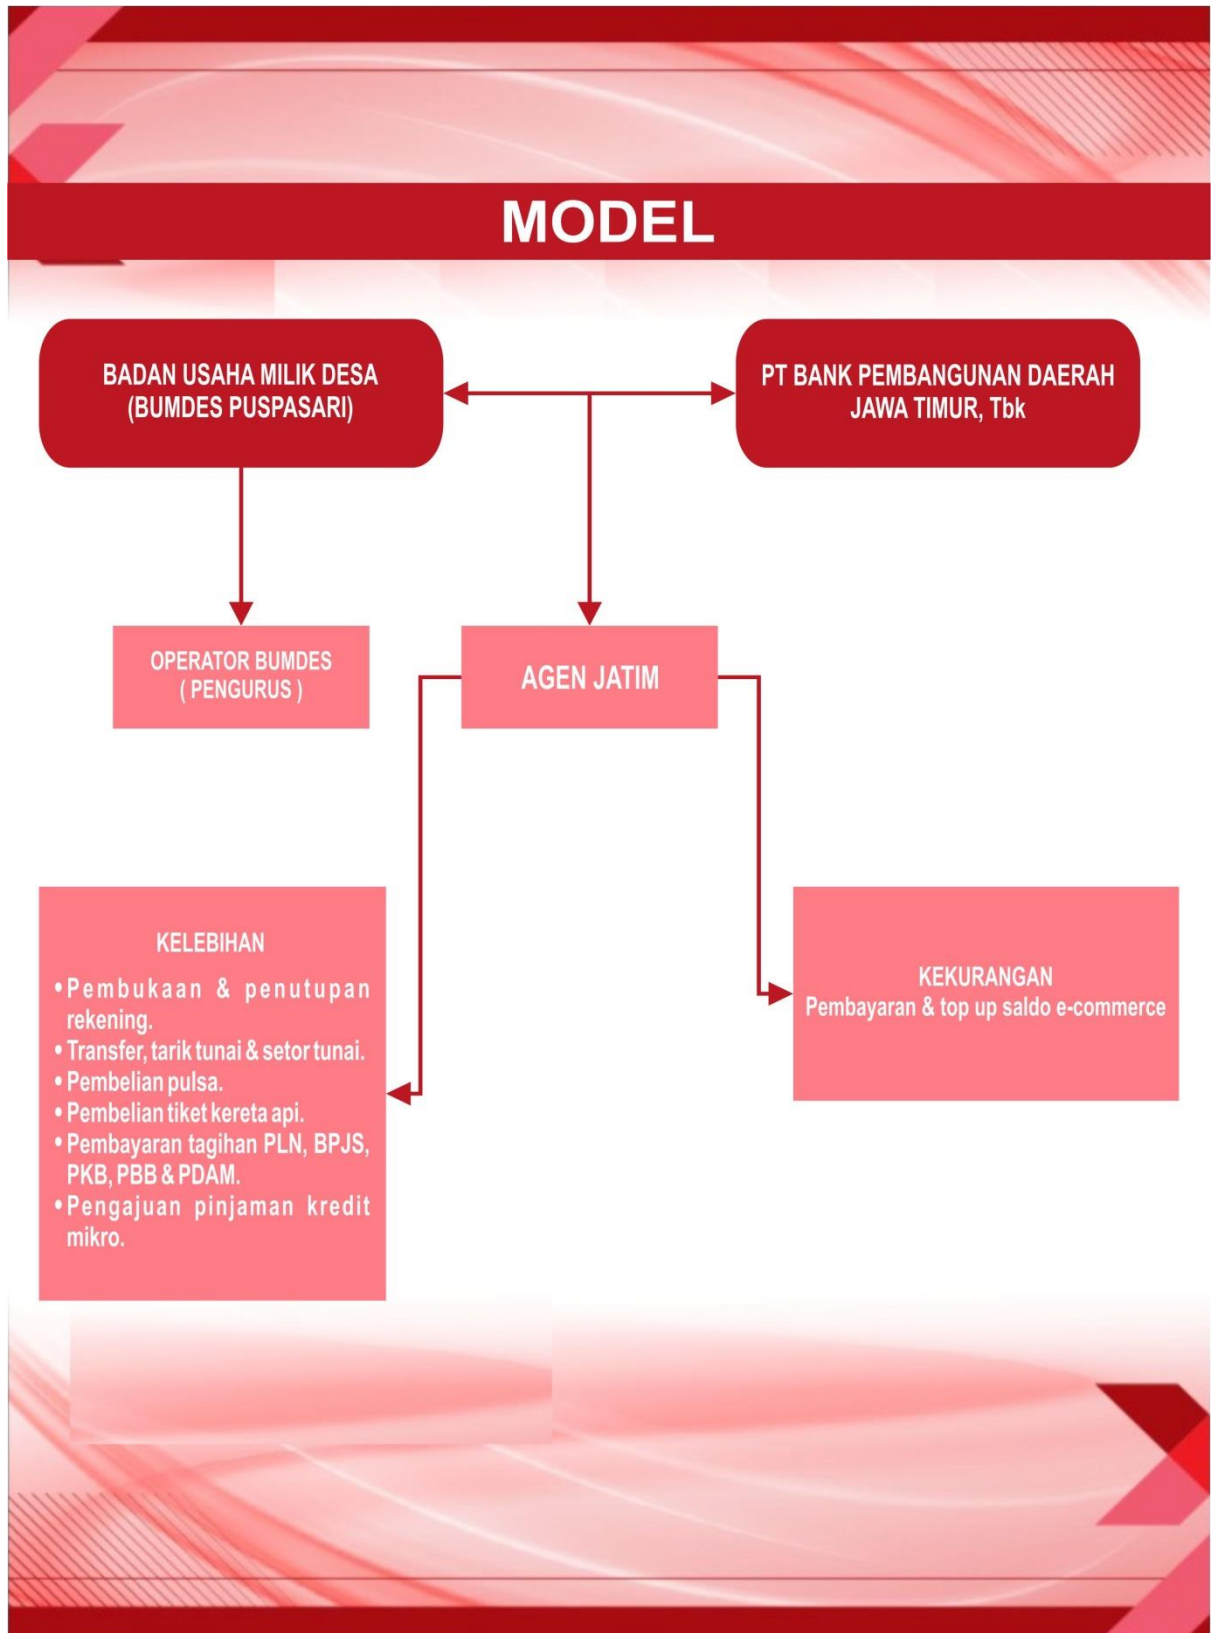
MODEL

BADAN USAHA MILIK DESA (BUMDES PUSPASARI)

PT BANK PEMBANGUNAN DAERAH JAWA TIMUR, Tbk

OPERATOR BUMDES ( PENGURUS )

AGEN JATIM

KELEBIHAN

• Pembukaan & penutupan rekening.
• Transfer, tarik tunai & setor tunai.
• Pembelian pulsa.
• Pembelian tiket kereta api.
• Pembayaran tagihan PLN, BPJS, PKB, PBB & PDAM.
• Pengajuan pinjaman kredit mikro.

KEKURANGAN
Pembayaran & top up saldo e-commerce